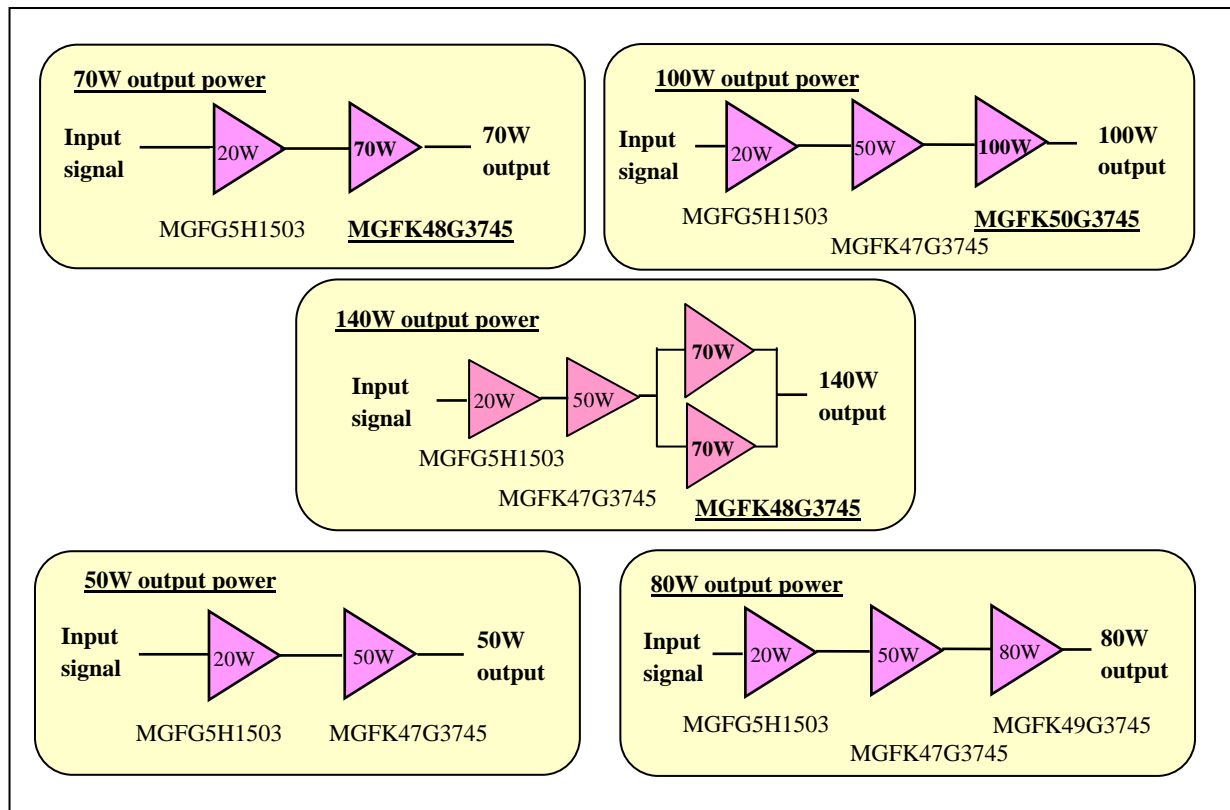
70W output power

Input signal

20W

70W

70W output

MGFG5H1503

MGFK48G3745

100W output power

Input signal

20W

50W

100W

100W output

MGFG5H1503

MGFK50G3745

MGFK47G3745

140W output power

Input signal

20W

50W

70W

70W

140W output

MGFG5H1503

MGFK47G3745

MGFK48G3745

50W output power

Input signal

20W

50W

50W output

MGFG5H1503

MGFK47G3745

80W output power

Input signal

20W

50W

80W

80W output

MGFG5H1503

MGFK49G3745

MGFK47G3745